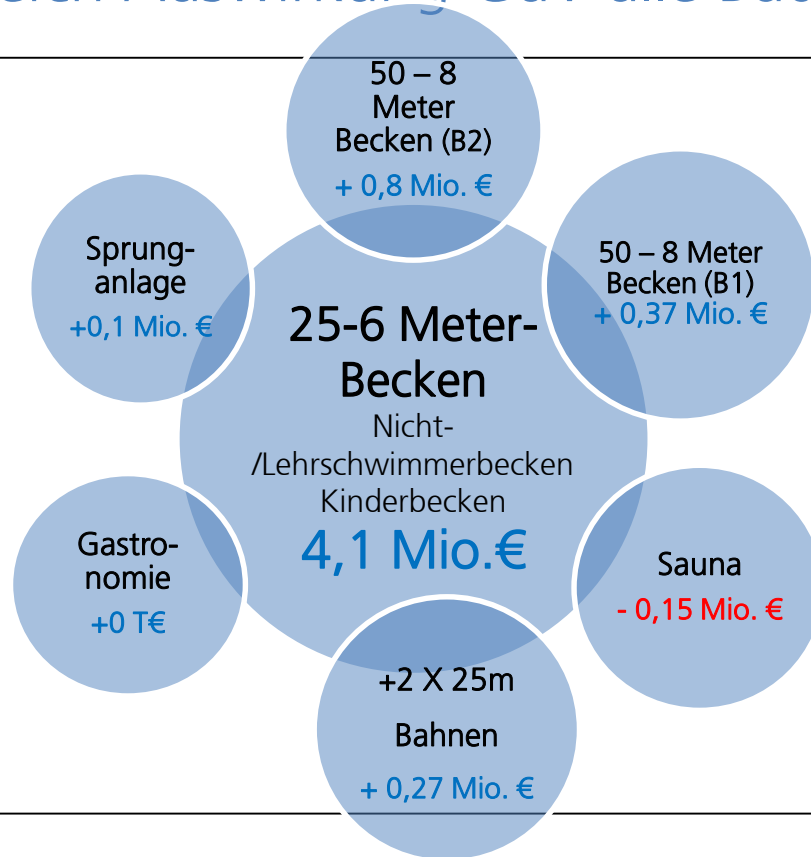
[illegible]

50 – 8 Meter Becken (B2)
+ 0,8 Mio. €

Sprung-anlage
+0,1 Mio. €

50 – 8 Meter Becken (B1)
+ 0,37 Mio. €

25-6 Meter-Becken
Nicht-/Lehrschwimmerbecken
Kinderbecken
4,1 Mio.€

Gastro-nomie
+0 T€

Sauna
- 0,15 Mio. €

+2 X 25m
Bahnen
+ 0,27 Mio. €